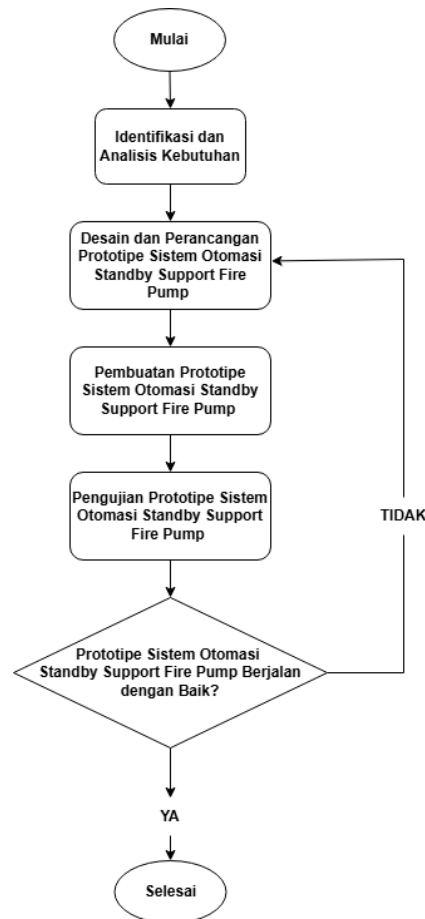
Mulai

Identifikasi dan Analisis Kebutuhan

Desain dan Perancangan Prototipe Sistem Otomasi Standby Support Fire Pump

Pembuatan Prototipe Sistem Otomasi Standby Support Fire Pump

Pengujian Prototipe Sistem Otomasi Standby Support Fire Pump

TIDAK

Prototipe Sistem Otomasi Standby Support Fire Pump Berjalan dengan Baik?

YA

Selesai